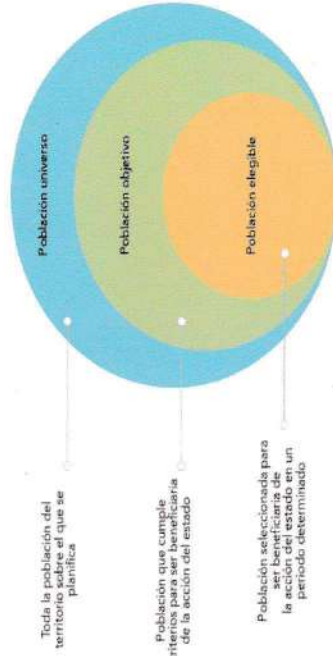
Población universo

Población objetivo

Población elegible

Toda la población del territorio sobre el que se planifica

Población que cumple criterios para ser beneficiaria de la acción del estado

Población seleccionada para ser beneficiaria de la acción del estado en un período determinado